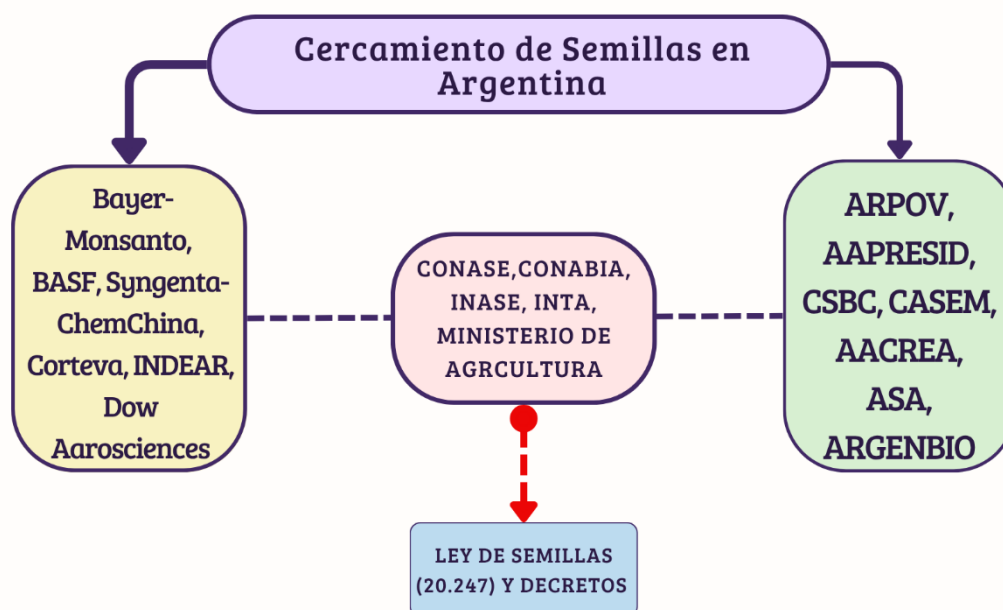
Cercamiento de Semillas en Argentina

Bayer-Monsanto, BASF, Syngenta-ChemChina, Corteva, INDEAR, Dow Aarosciences

CONASE,CONABIA, INASE, INTA, MINISTERIO DE AGRCULTURA

ARPOV, AAPRESID, CSBC, CASEM, AACREA, ASA, ARGENBIO

LEY DE SEMILLAS (20.247) Y DECRETOS